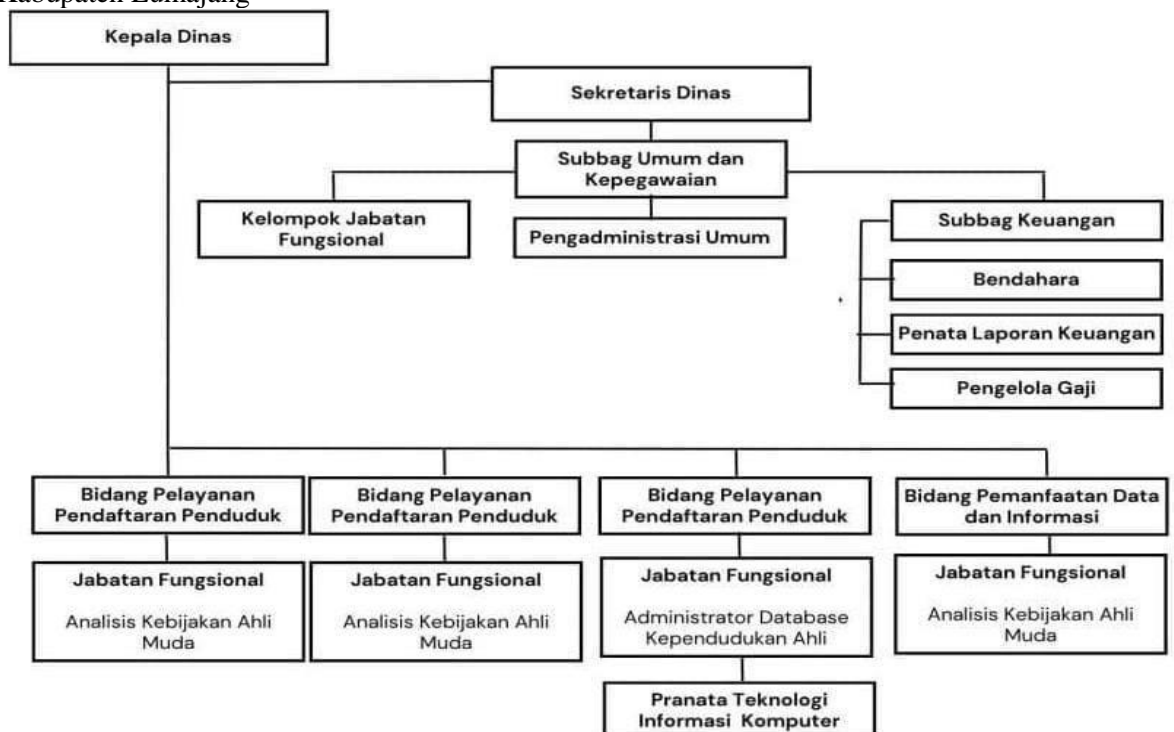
Kabupaten Lumajang

Kepala Dinas

Sekretaris Dinas

Subbag Umum dan Kepegawaian

Kelompok Jabatan Fungsional

Pengadministrasi Umum

Subbag Keuangan

Bendahara

Penata Laporan Keuangan

Pengelola Gaji

Bidang Pelayanan Pendaftaran Penduduk

Jabatan Fungsional

Analisis Kebijakan Ahli Muda

Bidang Pelayanan Pendaftaran Penduduk

Jabatan Fungsional

Analisis Kebijakan Ahli Muda

Bidang Pelayanan Pendaftaran Penduduk

Jabatan Fungsional

Administrator Database Kependudukan Ahli

Pranata Teknologi Informasi Komputer

Bidang Pemanfaatan Data dan Informasi

Jabatan Fungsional

Analisis Kebijakan Ahli Muda